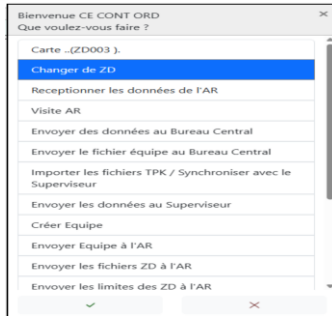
Bienvenue CE CONT ORD
Que voulez-vous faire ?

Carte ..(ZD003 ).
Changer de ZD
Receptionner les données de l'AR
Visite AR
Envoyer des données au Bureau Central
Envoyer le fichier équipe au Bureau Central
Importer les fichiers TPK / Synchroniser avec le Superviseur
Envoyer les données au Superviseur
Créer Equipe
Envoyer Equipe à l'AR
Envoyer les fichiers ZD à l'AR
Envoyer les limites des ZD à l'AR

✓ ×